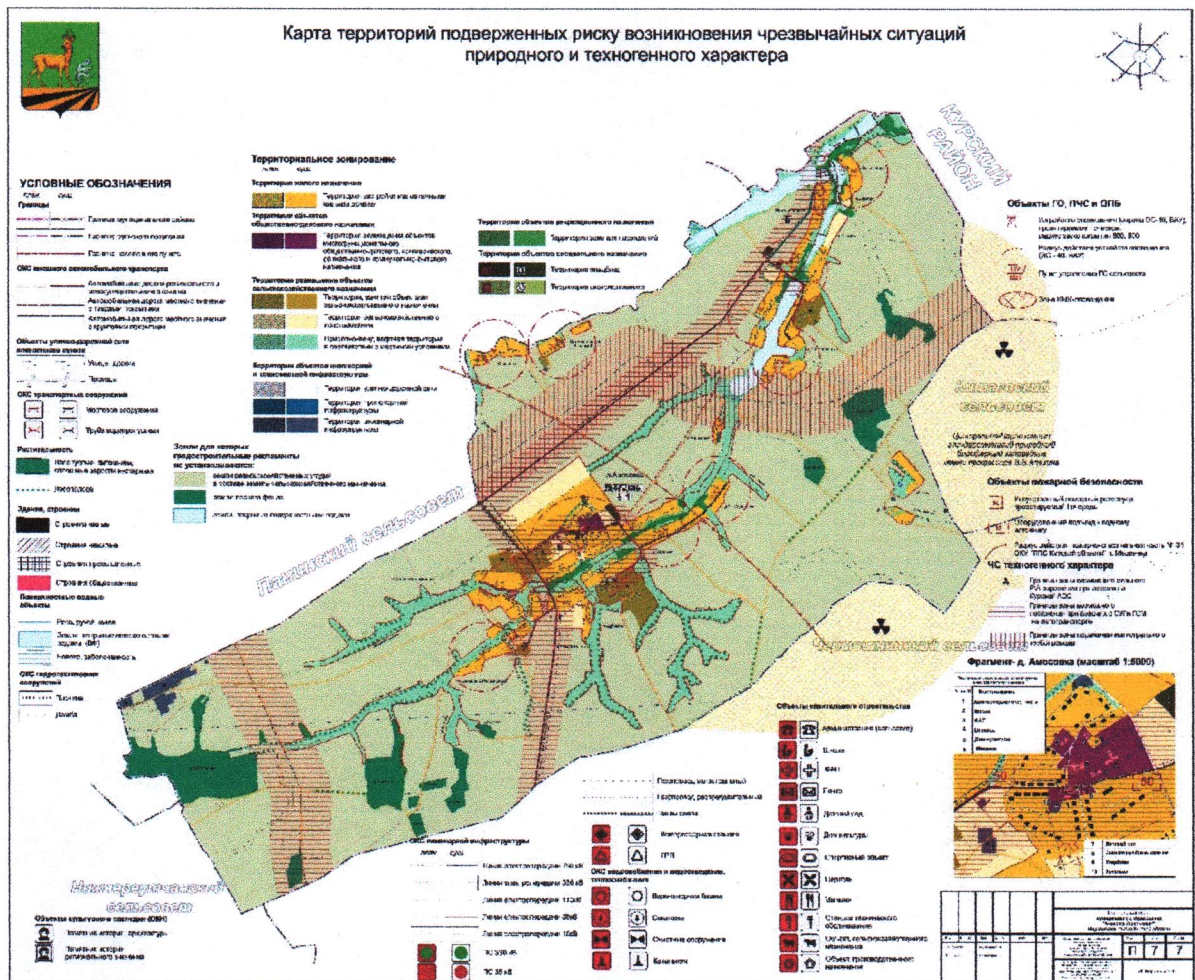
Карта территорий подверженных риску возникновения чрезвычайных ситуаций природного и техногенного характера

Курский район

УСЛОВНЫЕ ОБОЗНАЧЕНИЯ

Границы

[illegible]

ОКС местного автомобильного транспорта

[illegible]

Объекты улично-дорожной сети

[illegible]

ОКС транспортных сооружений

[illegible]

Растительность

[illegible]

Здания, строения

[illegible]

Поверхностные водные объекты

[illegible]

ОКС гидротехнических сооружений

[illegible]

Территориальное зонирование

Территории жилого назначения

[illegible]

Территории объектов общественно-делового назначения

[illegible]

Территории размещения объектов сельскохозяйственного назначения

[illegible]

Территории объектов инженерной и транспортной инфраструктур

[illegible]

Зоны для которых градостроительные регламенты не устанавливаются:

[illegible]

Территории объектов рекреационного назначения

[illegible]

Территории объектов специального назначения

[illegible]

Объекты ГО, ЧС и ОПБ

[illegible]

Клюквинский сельсовет

Объекты пожарной безопасности

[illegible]

ЧС техногенного характера

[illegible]

Ланинский сельсовет

Черемисиновский сельсовет

Фрагмент - д. Амосовка (масштаб 1:5000)

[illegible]

Объекты капитального строительства

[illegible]

ОКС инженерной инфраструктуры

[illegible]

ОКС водоснабжения и водоотведения

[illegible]

Нижнереченский сельсовет

Объекты культурного наследия (ОКН)

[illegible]

П 7 7